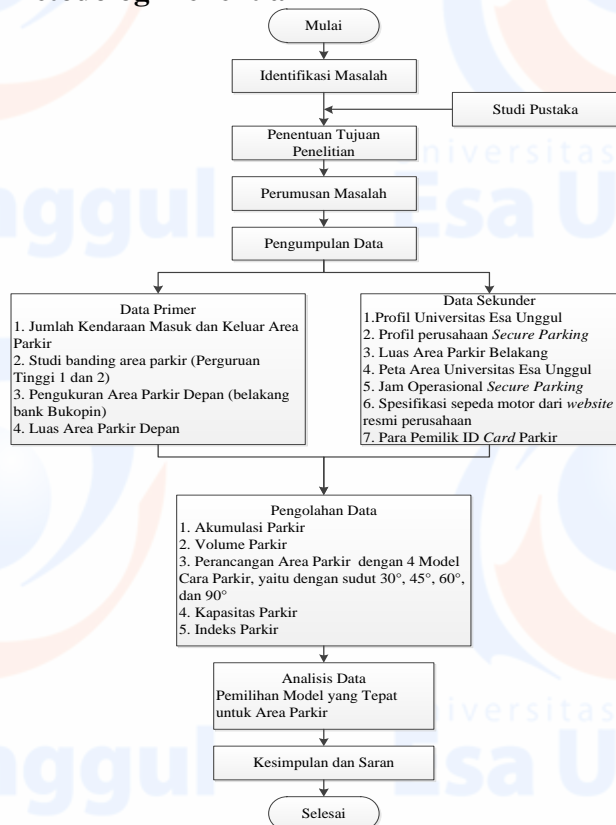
Mulai

Identifikasi Masalah

Studi Pustaka

Penentuan Tujuan Penelitian

Perumusan Masalah

Pengumpulan Data

Data Primer
1. Jumlah Kendaraan Masuk dan Keluar Area Parkir
2. Studi banding area parkir (Perguruan Tinggi 1 dan 2)
3. Pengukuran Area Parkir Depan (belakang bank Bukopin)
4. Luas Area Parkir Depan

Data Sekunder
1.Profil Universitas Esa Unggul
2. Profil perusahaan *Secure Parking*
3. Luas Area Parkir Belakang
4. Peta Area Universitas Esa Unggul
5. Jam Operasional *Secure Parking*
6. Spesifikasi sepeda motor dari *website* resmi perusahaan
7. Para Pemilik ID *Card* Parkir

Pengolahan Data
1. Akumulasi Parkir
2. Volume Parkir
3. Perancangan Area Parkir dengan 4 Model Cara Parkir, yaitu dengan sudut 30°, 45°, 60°, dan 90°
4. Kapasitas Parkir
5. Indeks Parkir

Analisis Data
Pemilihan Model yang Tepat untuk Area Parkir

Kesimpulan dan Saran

Selesai